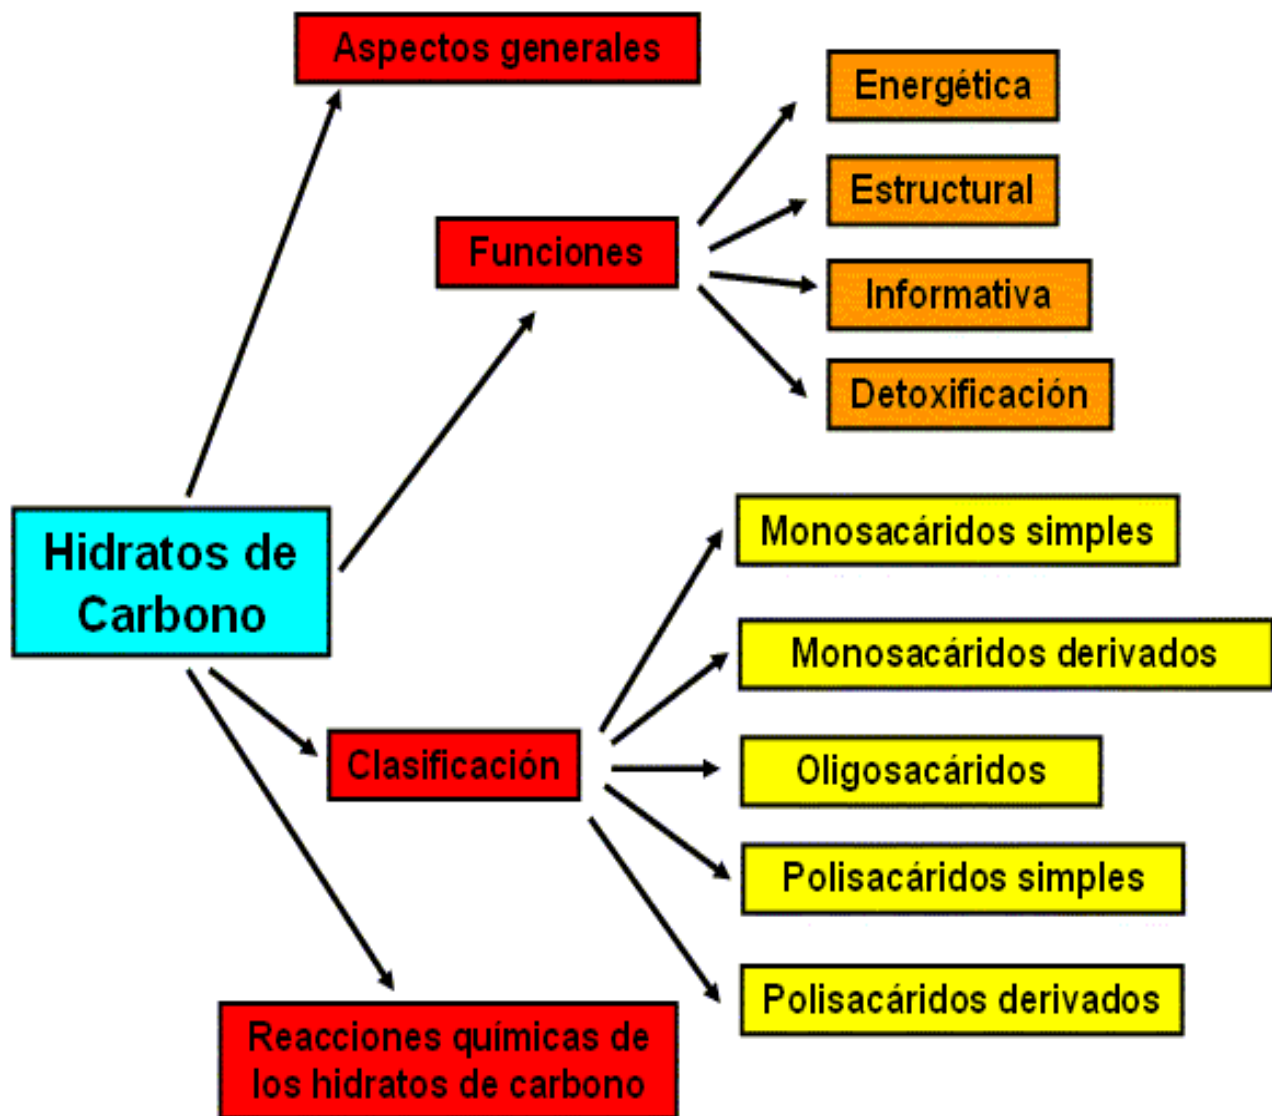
Aspectos generales

Funciones

Energética

Estructural

Informativa

Detoxificación

Hidratos de Carbono

Monosacáridos simples

Monosacáridos derivados

Clasificación

Oligosacáridos

Polisacáridos simples

Polisacáridos derivados

Reacciones químicas de los hidratos de carbono